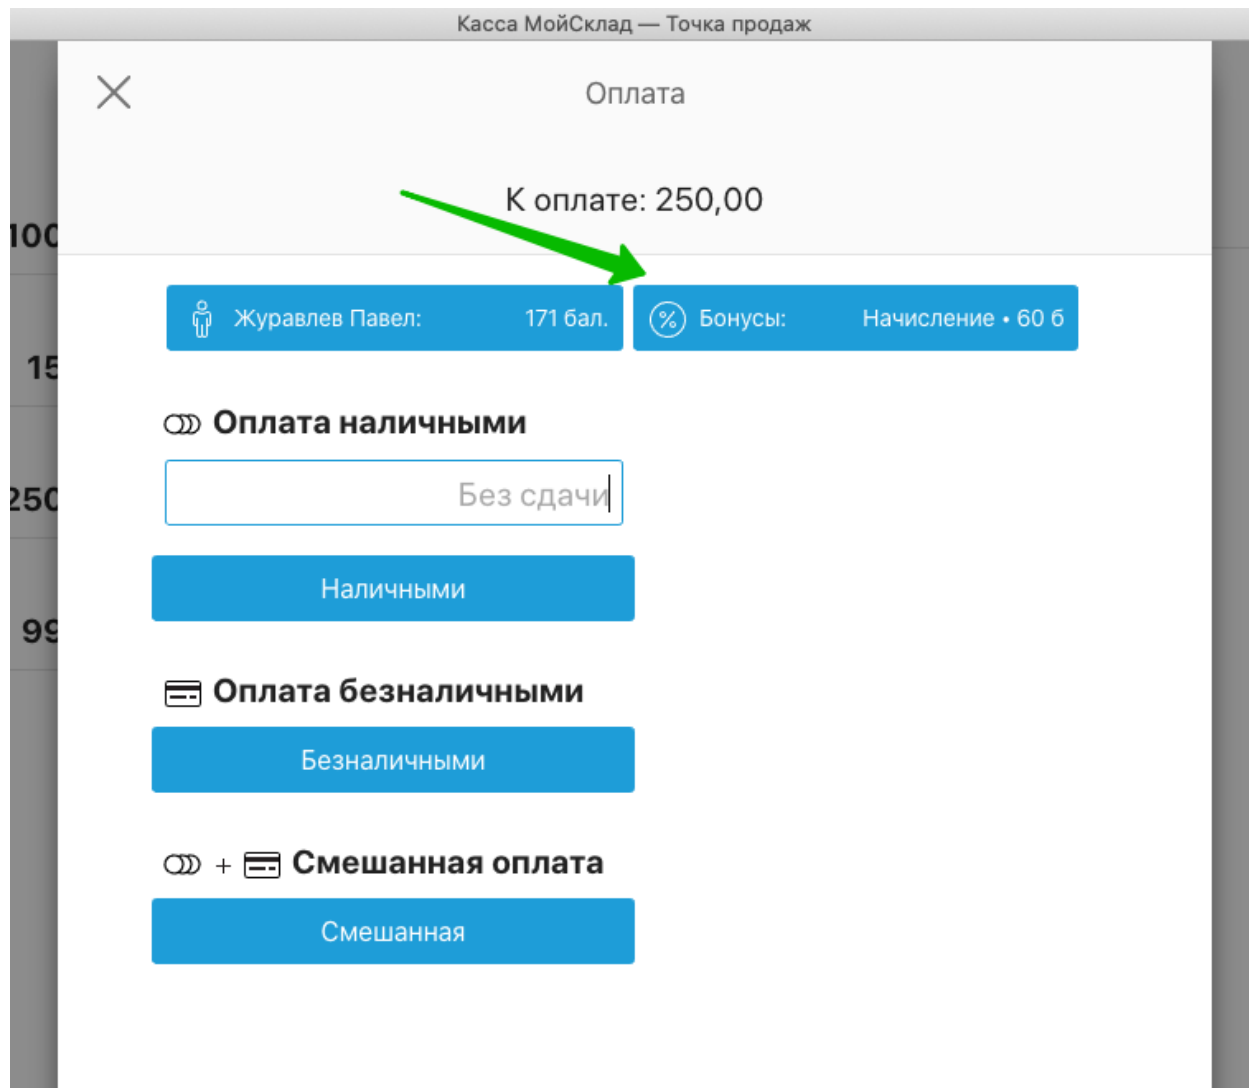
Касса МойСклад — Точка продаж

Оплата

К оплате: 250,00

100

15

250

99

Журавлев Павел: 171 бал.

Бонусы: Начисление • 60 б

Оплата наличными

Без сдачи

Наличными

Оплата безналичными

Безналичными

+ Смешанная оплата

Смешанная